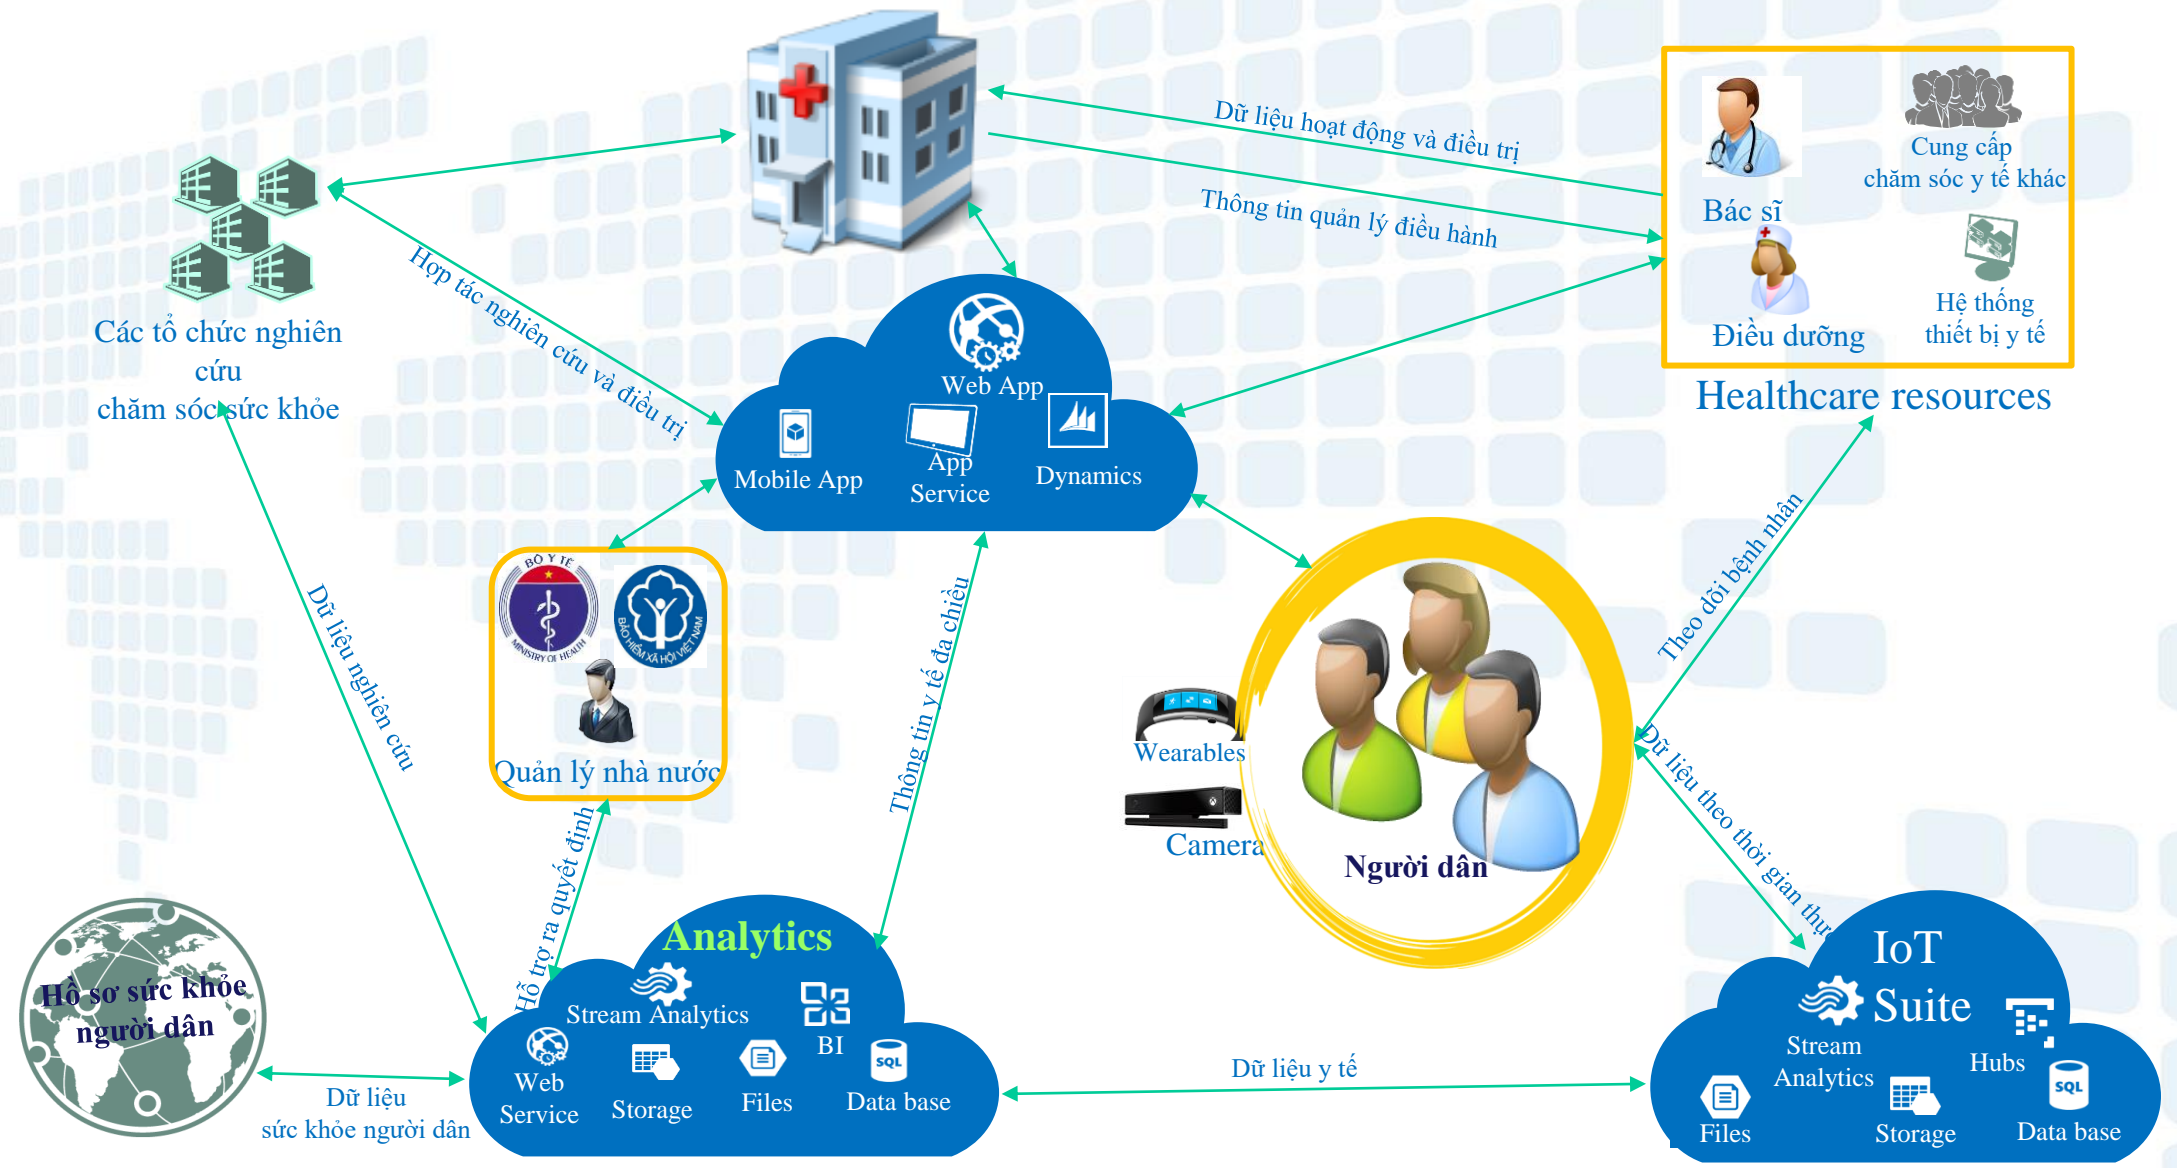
Dữ liệu hoạt động và điều trị

Thông tin quản lý điều hành

Bác sĩ

Cung cấp chăm sóc y tế khác

Điều dưỡng

Hệ thống thiết bị y tế

Healthcare resources

Các tổ chức nghiên cứu chăm sóc sức khỏe

Hợp tác nghiên cứu và điều trị

Web App

Mobile App

App Service

Dynamics

BỘ Y TẾ MINISTRY OF HEALTH

BẢO HIỂM XÃ HỘI VIỆT NAM

Quản lý nhà nước

Dữ liệu nghiên cứu

Thông tin y tế đa chiều

Theo dõi bệnh nhân

Wearables

Camera

Người dân

Dữ liệu theo thời gian thực

Hỗ trợ ra quyết định

Analytics

Stream Analytics

BI

Web Service

Storage

Files

Data base

Hồ sơ sức khỏe người dân

Dữ liệu sức khỏe người dân

Dữ liệu y tế

IoT Suite

Stream Analytics

Hubs

Files

Storage

Data base